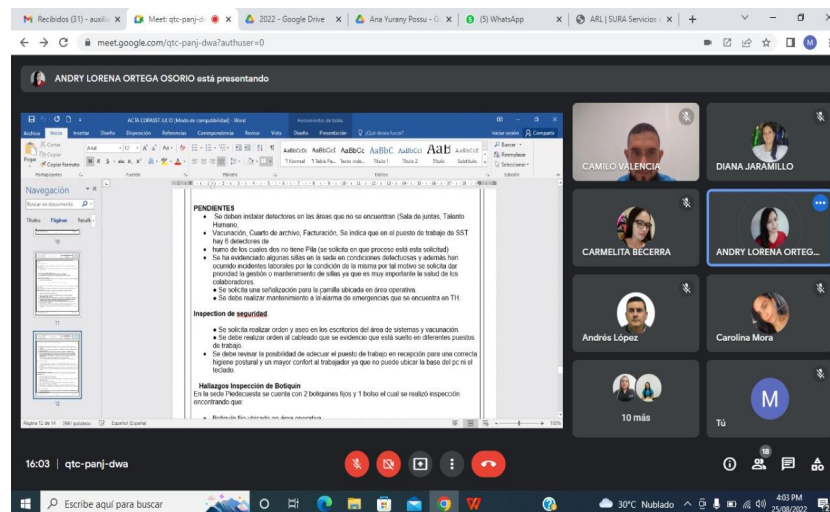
M Recibidos (31) - auxili × | Meet: qtc-panj-dv × | 2022 - Google Drive × | Ana Yurany Possu - G × | (5) WhatsApp × | ARL | SURA Servicios × | +

meet.google.com/qtc-panj-dwa?authuser=0

ANDRY LORENA ORTEGA OSORIO está presentando

ACTA COPASST JULIO [Modo de compatibilidad] - Word

Archivo Inicio Insertar Diseño Disposición Referencias Correspondencia Revisar Vista Diseño Presentación ¿Qué desea hacer? Iniciar sesión Compartir

Navegación

Buscar en documento

Títulos Páginas Resultados

PENDIENTES
• Se deben instalar detectores en las áreas que no se encuentran (Sala de juntas, Talento Humano, Vacunación, Cuarto de archivo, Facturación. Se indica que en el puesto de trabajo de SST hay 6 detectores de humo de los cuales dos no tiene Pila (se solicita en que proceso está esta solicitud)
• Se ha evidenciado algunas sillas en la sede en condiciones defectuosas y además han ocurrido incidentes laborales por la condición de la misma por tal motivo se solicita dar prioridad la gestión o mantenimiento de sillas ya que es muy importante la salud de los colaboradores.
• Se solicita una señalización para la camilla ubicada en área operativa.
• Se debe realizar mantenimiento a la alarma de emergencias que se encuentra en TH.

Inspection de seguridad
• Se solicita realizar orden y aseo en los escritorios del área de sistemas y vacunación.
• Se debe realizar orden al cableado que se evidencie que está suelto en diferentes puestos de trabajo.
• Se debe revisar la posibilidad de adecuar el puesto de trabajo en recepción para una correcta higiene postural y un mayor confort al trabajador ya que no puede ubicar la base del pc ni el teclado.

Hallazgos Inspección de Botiquín
En la sede Piedecuesta se cuenta con 2 botiquines fijos y 1 bolso el cual se realizó inspección encontrando que:
• Botiquín fijo ubicado en área operativa

Página 12 de 14 Español (España)

CAMILO VALENCIA
DIANA JARAMILLO
CARMELITA BECERRA
ANDRY LORENA ORTEG...
Andrés López
Carolina Mora
10 más
M
Tú

16:03 | qtc-panj-dwa

18

Escribe aquí para buscar
30°C Nublado
4:03 PM
25/08/2022